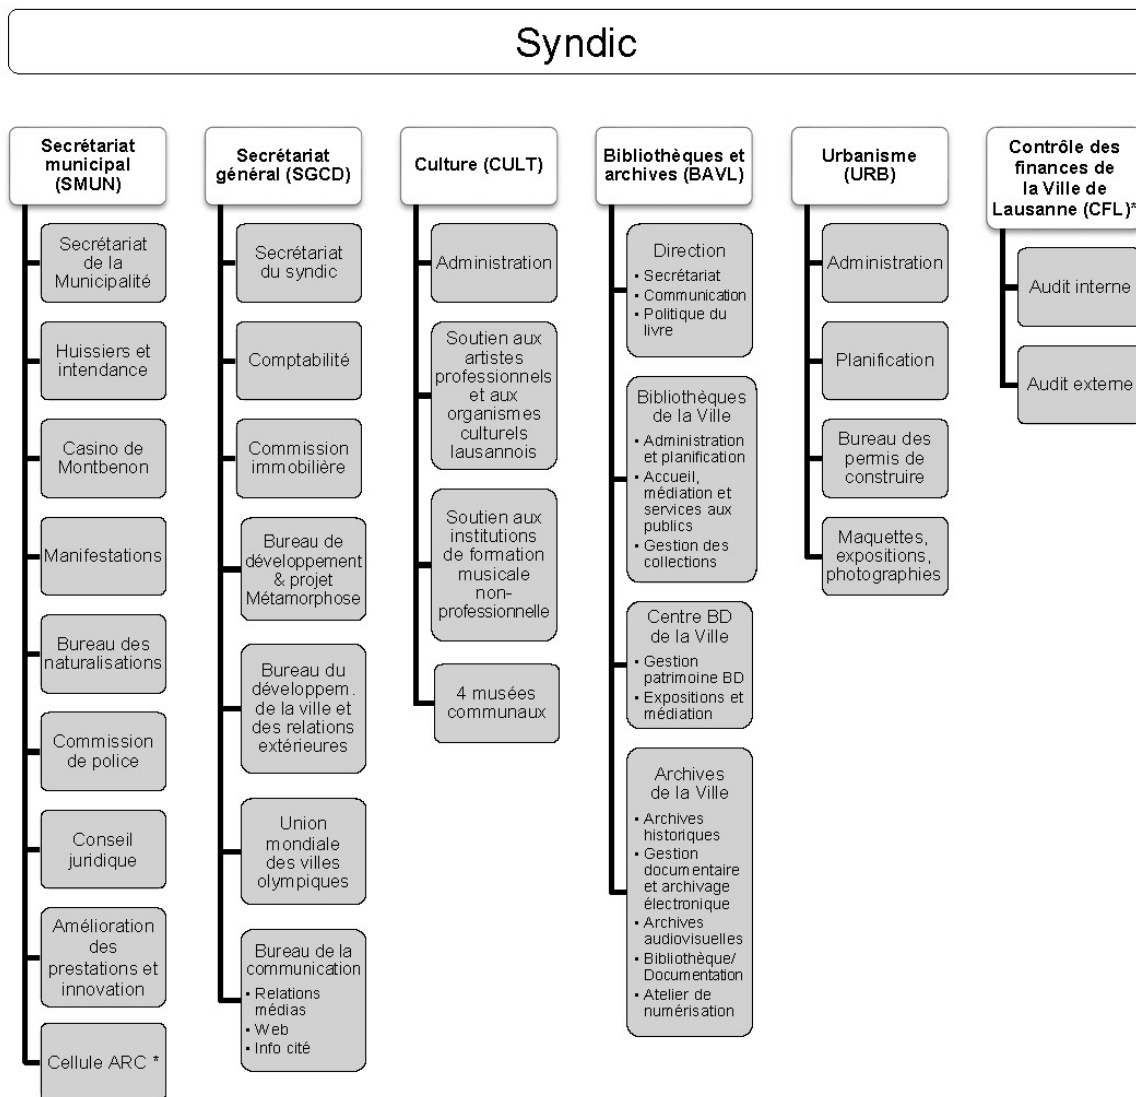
Syndic

Secrétariat municipal (SMUN)

Secrétariat de la Municipalité

Huissiers et intendance

Casino de Montbenon

Manifestations

Bureau des naturalisations

Commission de police

Conseil juridique

Amélioration des prestations et innovation

Cellule ARC *

Secrétariat général (SGCD)

Secrétariat du syndic

Comptabilité

Commission immobilière

Bureau de développement & projet Métamorphose

Bureau du développem. de la ville et des relations extérieures

Union mondiale des villes olympiques

Bureau de la communication
- Relations médias
- Web
- Info cité

Culture (CULT)

Administration

Soutien aux artistes professionnels et aux organismes culturels lausannois

Soutien aux institutions de formation musicale non-professionnelle

4 musées communaux

Bibliothèques et archives (BAVL)

Direction
- Secrétariat
- Communication
- Politique du livre

Bibliothèques de la Ville
- Administration et planification
- Accueil, médiation et services aux publics
- Gestion des collections

Centre BD de la Ville
- Gestion patrimoine BD
- Expositions et médiation

Archives de la Ville
- Archives historiques
- Gestion documentaire et archivage électronique
- Archives audiovisuelles
- Bibliothèque/ Documentation
- Atelier de numérisation

Urbanisme (URB)

Administration

Planification

Bureau des permis de construire

Maquettes, expositions, photographies

Contrôle des finances de la Ville de Lausanne (CFL)*

Audit interne

Audit externe